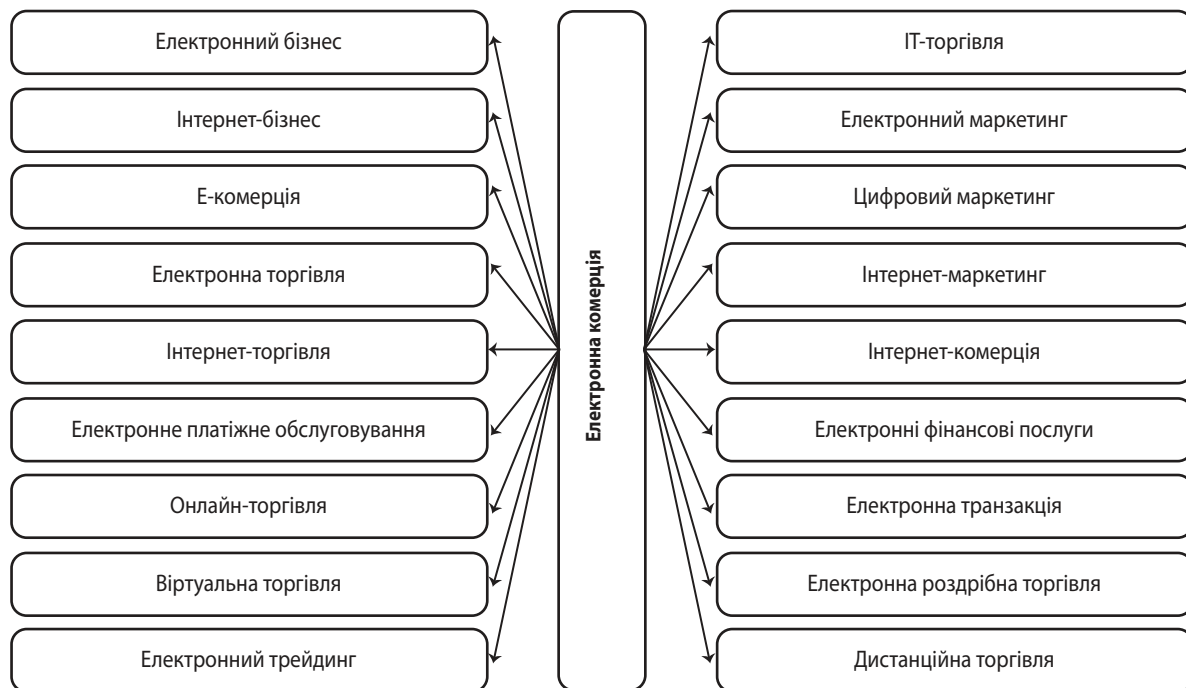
Електронний бізнес

Інтернет-бізнес

Е-комерція

Електронна торгівля

Інтернет-торгівля

Електронне платіжне обслуговування

Онлайн-торгівля

Віртуальна торгівля

Електронний трейдинг

Електронна комерція

ІТ-торгівля

Електронний маркетинг

Цифровий маркетинг

Інтернет-маркетинг

Інтернет-комерція

Електронні фінансові послуги

Електронна транзакція

Електронна роздрібна торгівля

Дистанційна торгівля